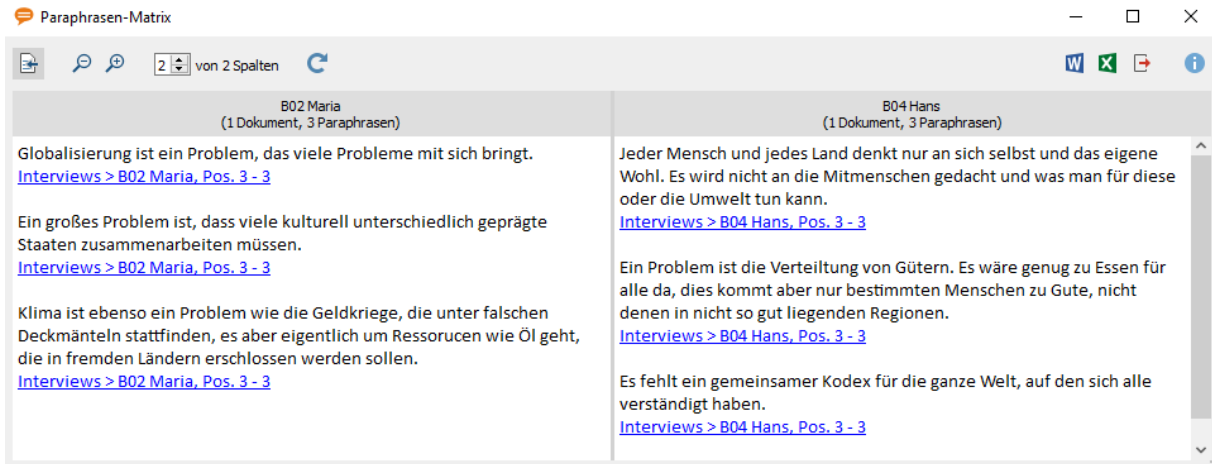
Paraphrasen-Matrix

2 von 2 Spalten

B02 Maria
(1 Dokument, 3 Paraphrasen)

Globalisierung ist ein Problem, das viele Probleme mit sich bringt.
Interviews > B02 Maria, Pos. 3 - 3

Ein großes Problem ist, dass viele kulturell unterschiedlich geprägte Staaten zusammenarbeiten müssen.
Interviews > B02 Maria, Pos. 3 - 3

Klima ist ebenso ein Problem wie die Geldkriege, die unter falschen Deckmänteln stattfinden, es aber eigentlich um Ressorucen wie Öl geht, die in fremden Ländern erschlossen werden sollen.
Interviews > B02 Maria, Pos. 3 - 3

B04 Hans
(1 Dokument, 3 Paraphrasen)

Jeder Mensch und jedes Land denkt nur an sich selbst und das eigene Wohl. Es wird nicht an die Mitmenschen gedacht und was man für diese oder die Umwelt tun kann.
Interviews > B04 Hans, Pos. 3 - 3

Ein Problem ist die Verteiltung von Gütern. Es wäre genug zu Essen für alle da, dies kommt aber nur bestimmten Menschen zu Gute, nicht denen in nicht so gut liegenden Regionen.
Interviews > B04 Hans, Pos. 3 - 3

Es fehlt ein gemeinsamer Kodex für die ganze Welt, auf den sich alle verständigt haben.
Interviews > B04 Hans, Pos. 3 - 3